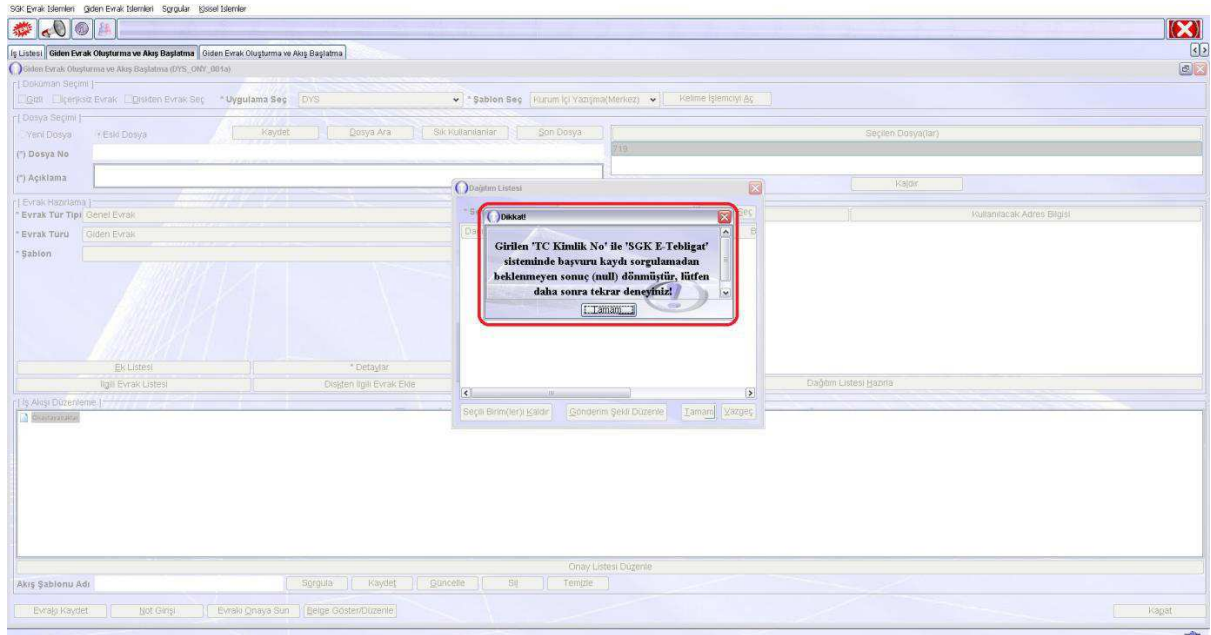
SGK Evrak Islemleri Giden Evrak Islemleri Sorgular Kisisel Islemler

İş Listesi | Giden Evrak Oluşturma ve Akış Başlatma | Giden Evrak Oluşturma ve Akış Başlatma

Giden Evrak Oluşturma ve Akış Başlatma (DYS_ONY_001a)

Doküman Seçimi
Gizli İçeriksiz Evrak Dışarıdan Evrak Seç * Uygulama Seç DYS * Şablon Seç Kurum İçi Yazışma(Merkez) Kelime İşlemciyi Aç

Dosya Seçimi
Yeni Dosya Eski Dosya Kaydet Dosya Ara Sık Kullanılanlar Son Dosya Seçilen Dosya(lar)
(*) Dosya No 719
(*) Açıklama Kaldır

Evrak Hazırlama
* Evrak Tür Tipi Genel Evrak
* Evrak Türü Giden Evrak
* Şablon

Dağıtım Listesi

Kullanılacak Adres Bilgisi

Dikkat!

Girilen 'TC Kimlik No' ile 'SGK E-Tebligat' sisteminde başvuru kaydı sorgulamadan beklenmeyen sonuç (null) dönmüştür, lütfen daha sonra tekrar deneyiniz!

Tamam

Seçili Birim(ler)i Kaldır Gönderim Şekli Düzenle Tamam Vazgeç

Ek Listesi * Detaylar
İlgili Evrak Listesi Dışarıdan İlgili Evrak Ekle Dağıtım Listesi Hazırla

İş Akışı Düzenleme
Oluşturanlar

Onay Listesi Düzenle

Akış Şablonu Adı Sorgula Kaydet Güncelle Sil Temizle

Evrakı Kaydet Not Girişi Evrakı Onaya Sun Belge Göster/Düzenle Kapat